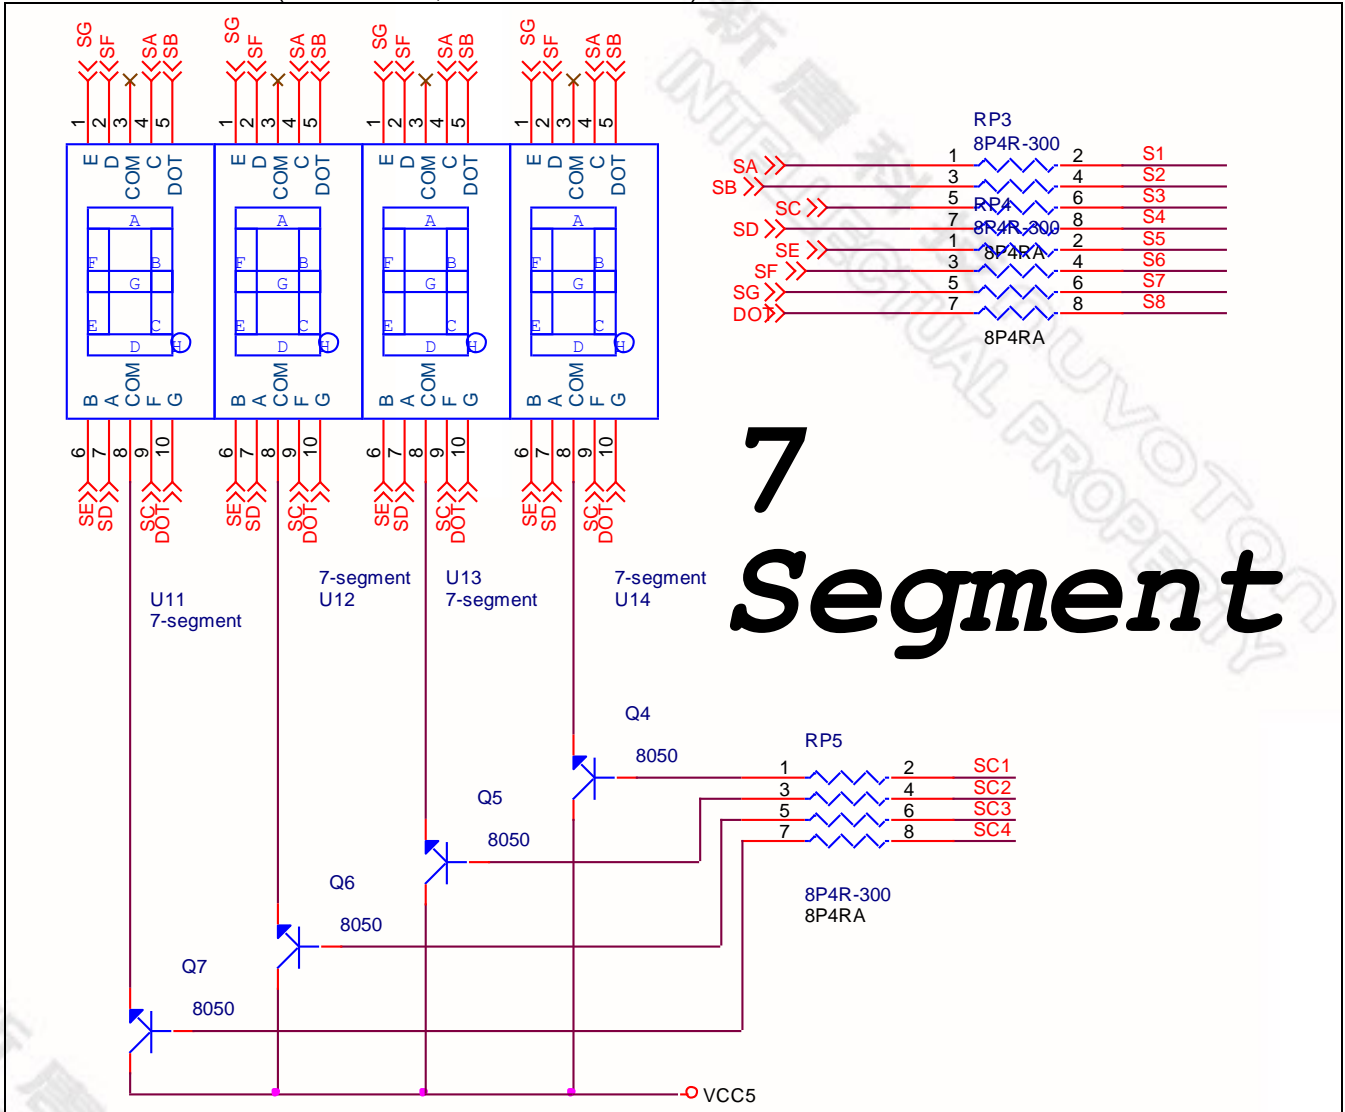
SG SF SA SB SG SF SA SB SG SF SA SB SG SF SA SB

1 2 3 4 5 1 2 3 4 5 1 2 3 4 5 1 2 3 4 5

E D COM C DOT E D COM C DOT E D COM C DOT E D COM C DOT

A F B G E C D H
A F B G E C D H
A F B G E C D H
A F B G E C D H

B A COM F G B A COM F G B A COM F G B A COM F G

6 7 8 9 10 6 7 8 9 10 6 7 8 9 10 6 7 8 9 10

SE SD SC DOT SE SD SC DOT SE SD SC DOT SE SD SC DOT

U11
7-segment

7-segment
U12

U13
7-segment

7-segment
U14

RP3
8P4R-300
SA
SB
SC
SD
SE
SF
SG
DOT
1 2
3 4
5 6
7 8
RP4
8P4R-300
8P4RA
1 2
3 4
5 6
7 8
S1
S2
S3
S4
S5
S6
S7
S8
8P4RA

7
Segment

Q4
8050
Q5
8050
Q6
8050
Q7
8050

RP5
1 2
3 4
5 6
7 8
SC1
SC2
SC3
SC4
8P4R-300
8P4RA

VCC5

新唐科技
INTELLECTUAL PROPERTY NUVOTON